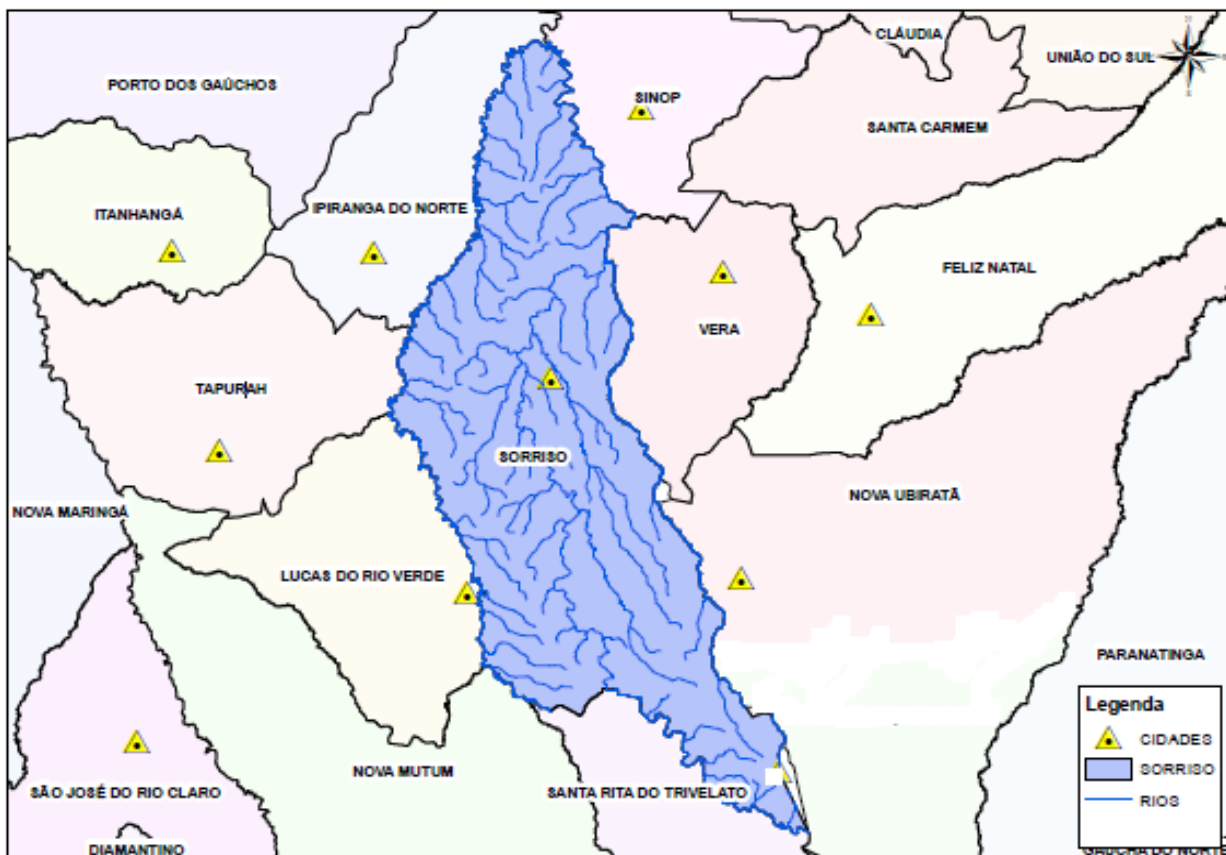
CLÁUDIA
UNIÃO DO SUL
PORTO DOS GAÚCHOS
SINOP
SANTA CARMEM
ITANHANGÁ
IPIRANGA DO NORTE
FELIZ NATAL
VERA
TAPURAH
SORRISO
NOVA MARINGÁ
NOVA UBIRATÃ
LUCAS DO RIO VERDE
PARANATINGA
NOVA MUTUM
SÃO JOSÉ DO RIO CLARO
SANTA RITA DO TRIVELATO
DIAMANTINO
GAÚCHA DO NORTE

Legenda
CIDADES
SORRISO
RIOS